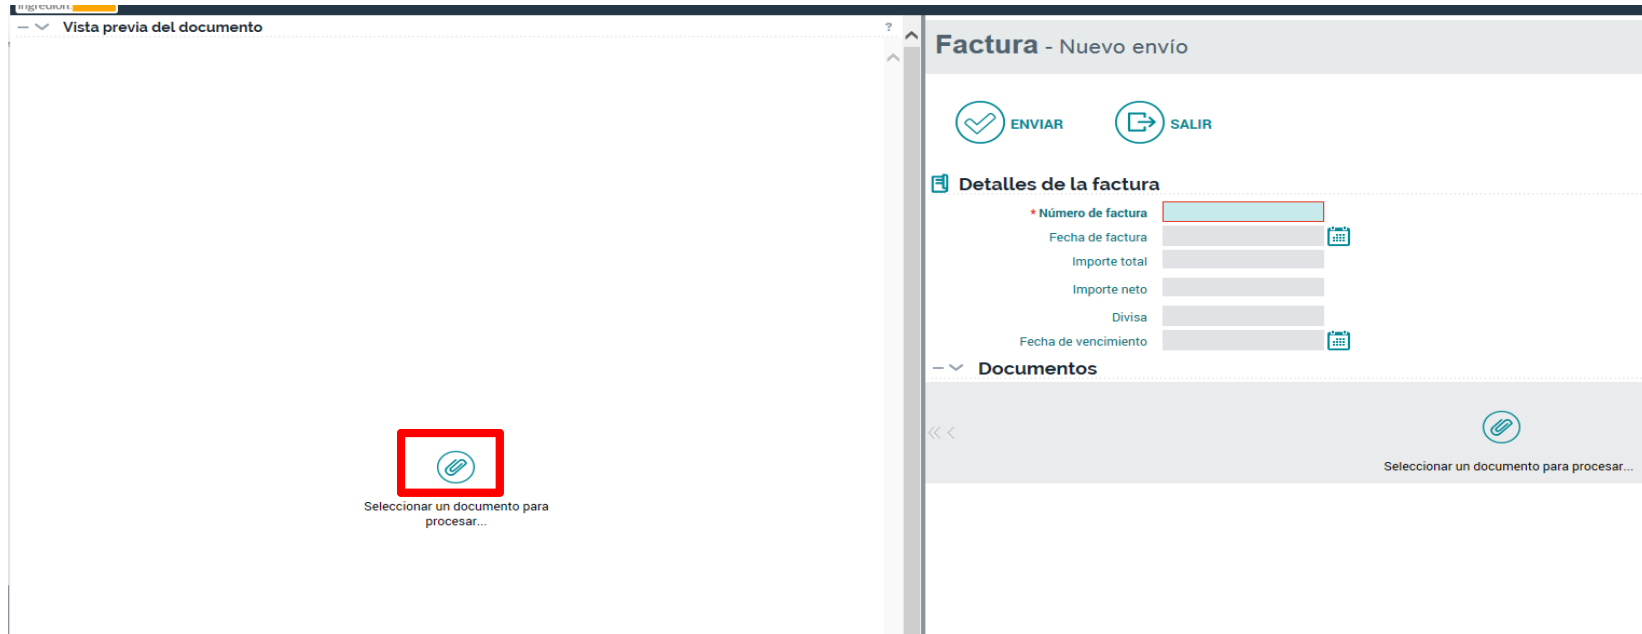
Vista previa del documento

?

Seleccionar un documento para procesar...

Factura - Nuevo envío

ENVIAR

SALIR

Detalles de la factura

* Número de factura

Fecha de factura

Importe total

Importe neto

Divisa

Fecha de vencimiento

Documentos

Seleccionar un documento para procesar...